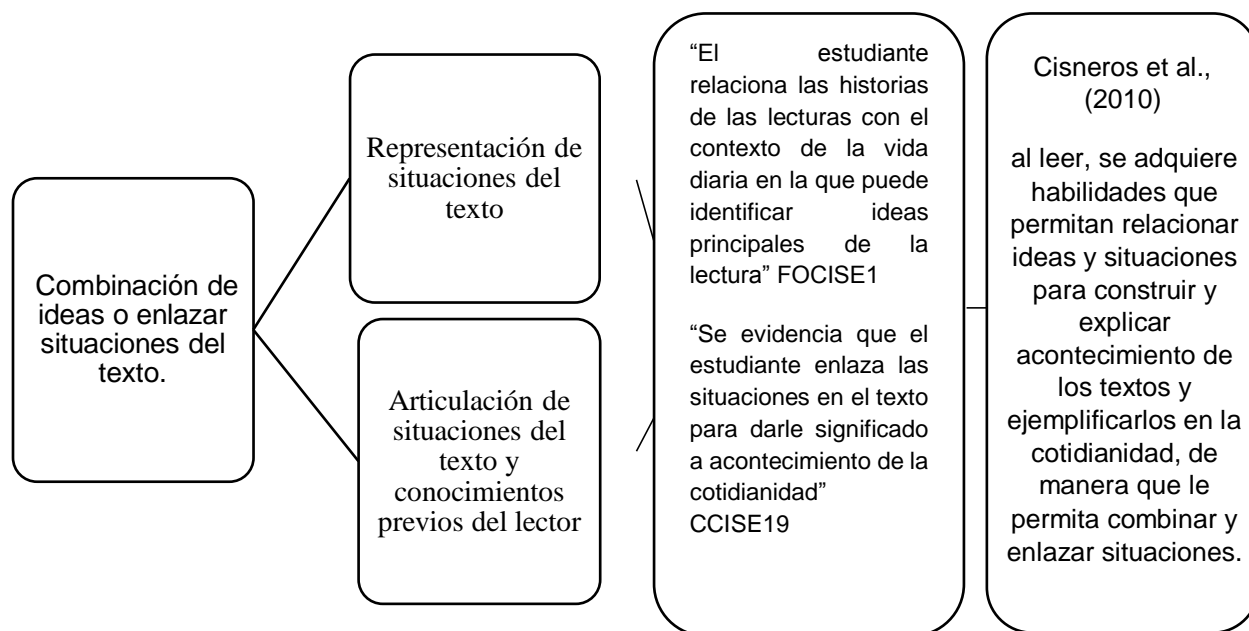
Combinación de ideas o enlazar situaciones del texto.

Representación de situaciones del texto

Articulación de situaciones del texto y conocimientos previos del lector

"El estudiante relaciona las historias de las lecturas con el contexto de la vida diaria en la que puede identificar ideas principales de la lectura" FOCISE1

"Se evidencia que el estudiante enlaza las situaciones en el texto para darle significado a acontecimiento de la cotidianidad" CCISE19

Cisneros et al., (2010)

al leer, se adquiere habilidades que permitan relacionar ideas y situaciones para construir y explicar acontecimiento de los textos y ejemplificarlos en la cotidianidad, de manera que le permita combinar y enlazar situaciones.